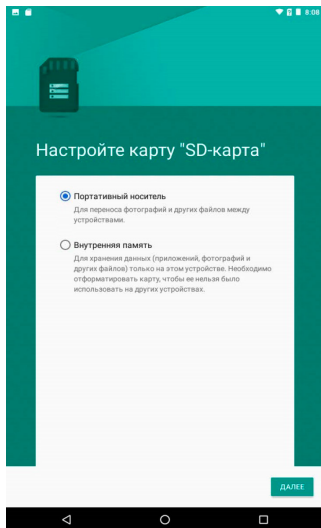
8:06

Настройте карту "SD-карта"

Портативный носитель
Для переноса фотографий и других файлов между устройствами.

Внутренняя память
Для хранения данных (приложений, фотографий и других файлов) только на этом устройстве. Необходимо отформатировать карту, чтобы ее нельзя было использовать на других устройствах.

ДАЛЕЕ